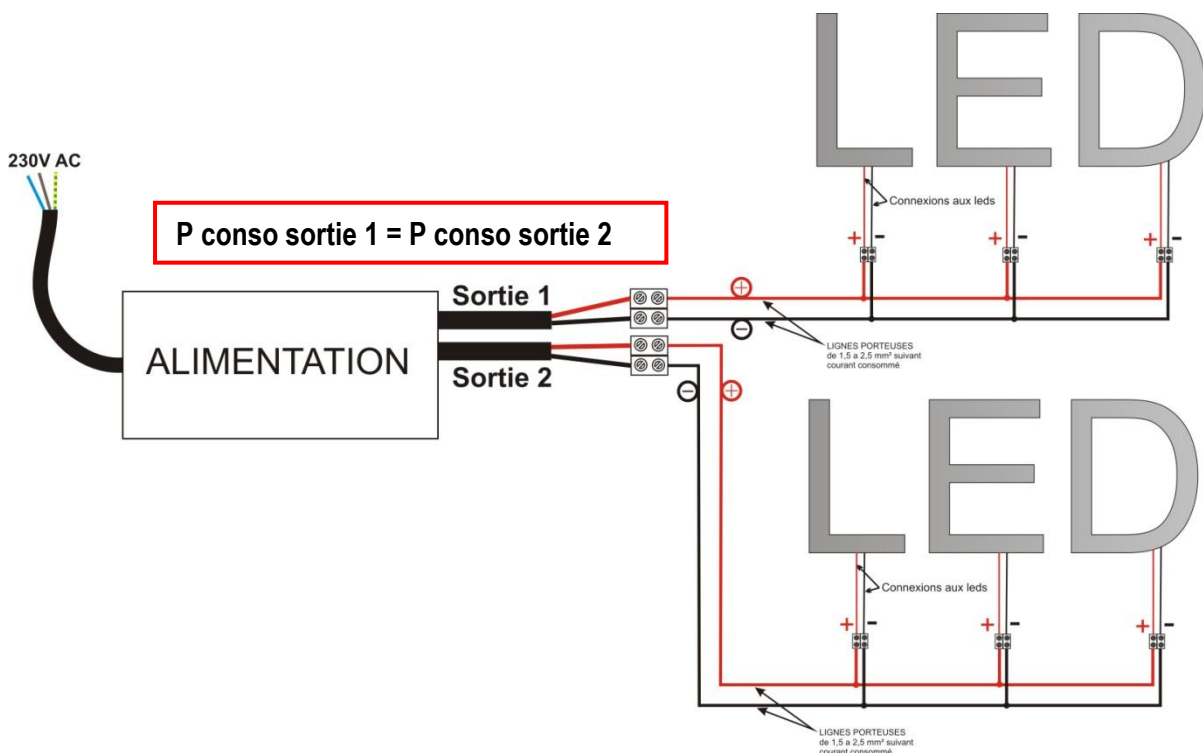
LED

230V AC

P conso sortie 1 = P conso sortie 2

Connexions aux leds

+ - + - + -

Sortie 1

ALIMENTATION

Sortie 2

⊕ ⊖

LIGNES PORTEUSES de 1,5 a 2,5 mm² suivant courant consommé

⊖ ⊕

LED

Connexions aux leds

+ - + - + -

LIGNES PORTEUSES de 1,5 a 2,5 mm² suivant courant consommé